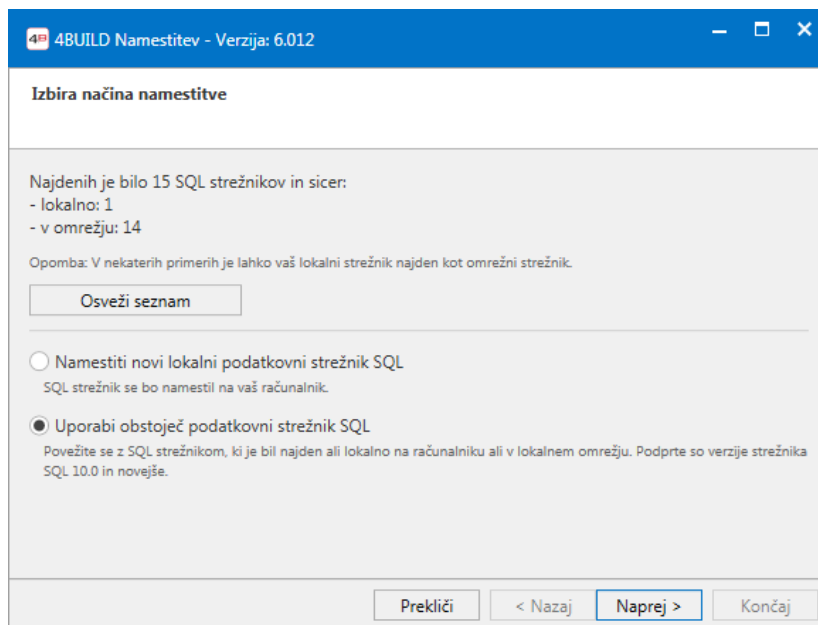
4B 4BUILD Namestitev - Verzija: 6.012

Izbira načina namestitve

Najdenih je bilo 15 SQL strežnikov in sicer:
- lokalno: 1
- v omrežju: 14

Opomba: V nekaterih primerih je lahko vaš lokalni strežnik najden kot omrežni strežnik.

Osveži seznam

Namestiti novi lokalni podatkovni strežnik SQL
SQL strežnik se bo namestil na vaš računalnik.

Uporabi obstoječ podatkovni strežnik SQL
Povežite se z SQL strežnikom, ki je bil najden ali lokalno na računalniku ali v lokalnem omrežju. Podprte so verzije strežnika SQL 10.0 in novejše.

Prekliči
< Nazaj
Naprej >
Končaj